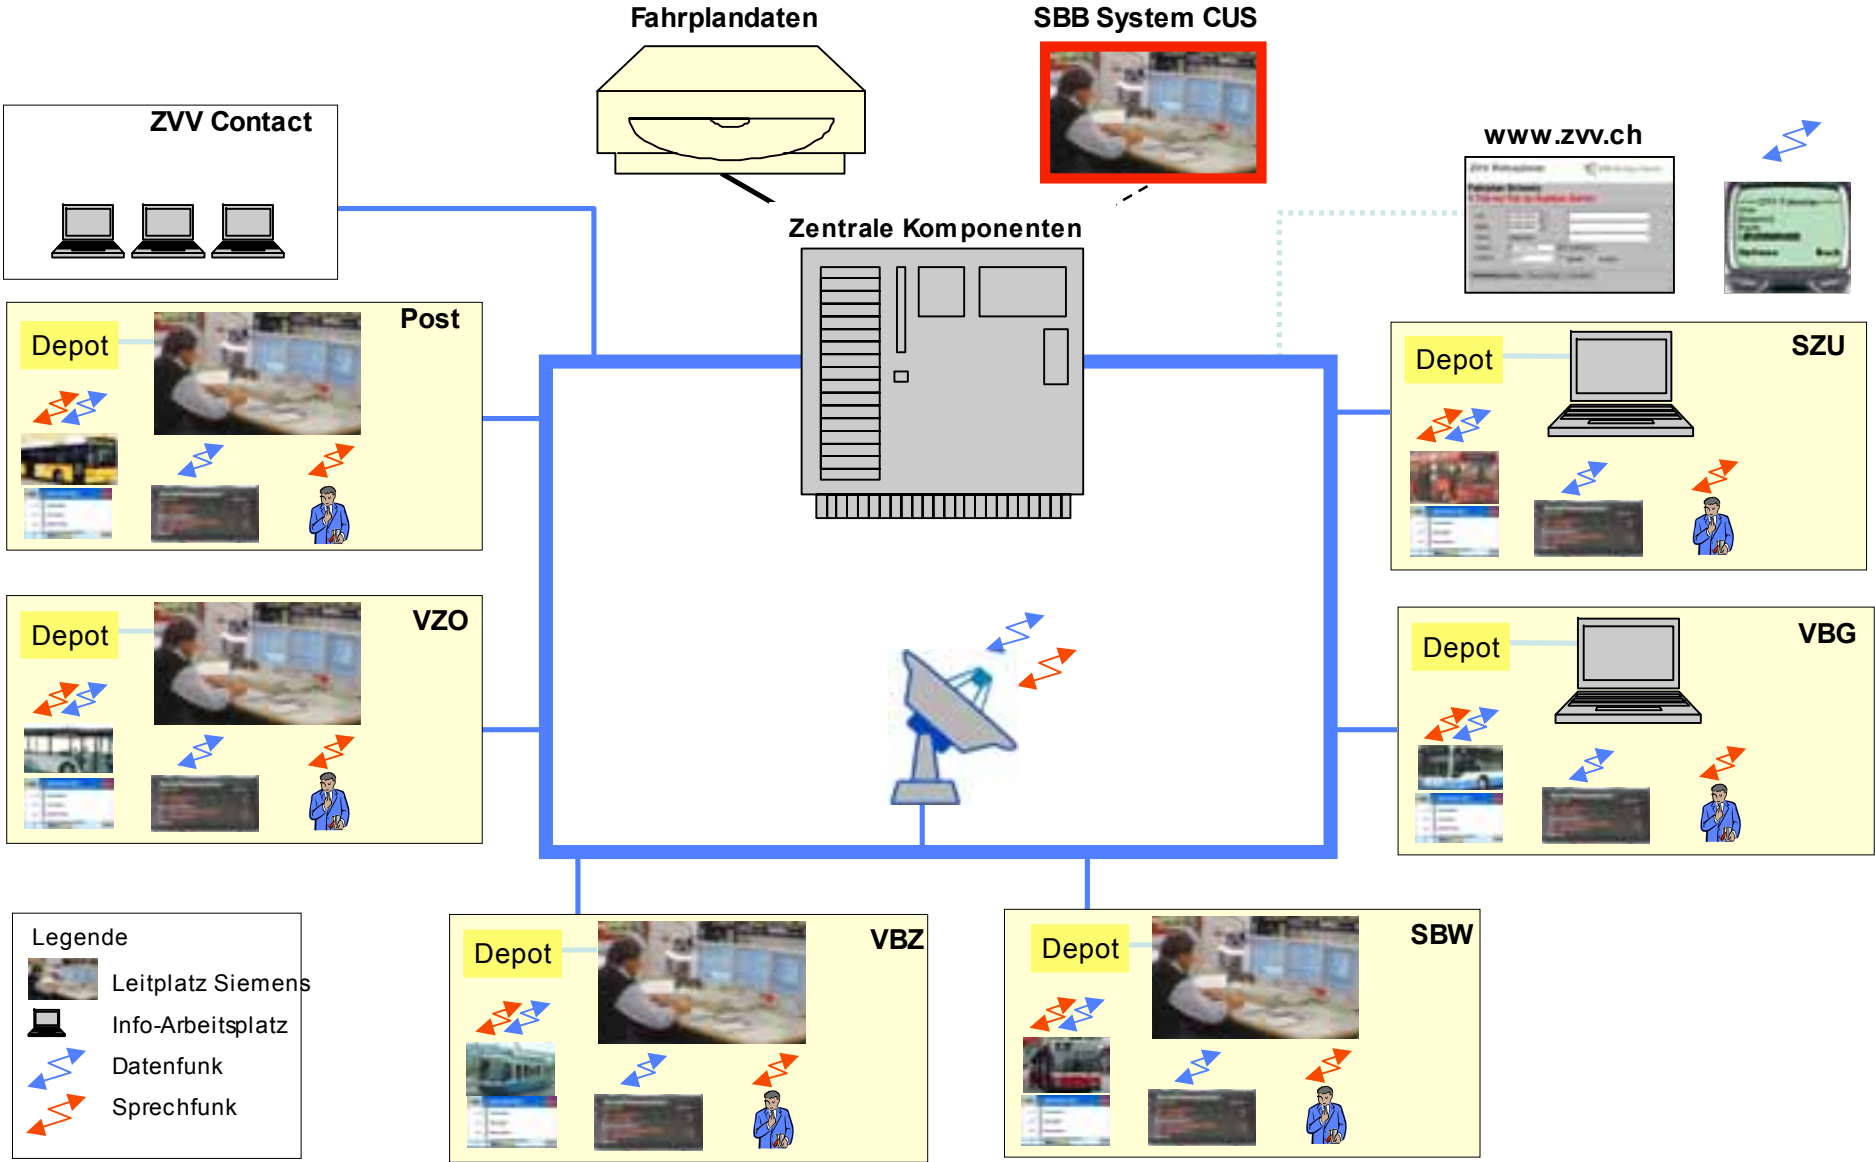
Fahrplandaten

SBB System CUS

ZVV Contact

www.zvv.ch

Zentrale Komponenten

Depot

Post

Depot

SZU

Depot

VZO

Depot

VBG

Legende

Leitplatz Siemens

Info-Arbeitsplatz

Datenfunk

Sprechfunk

Depot

VBZ

Depot

SBW